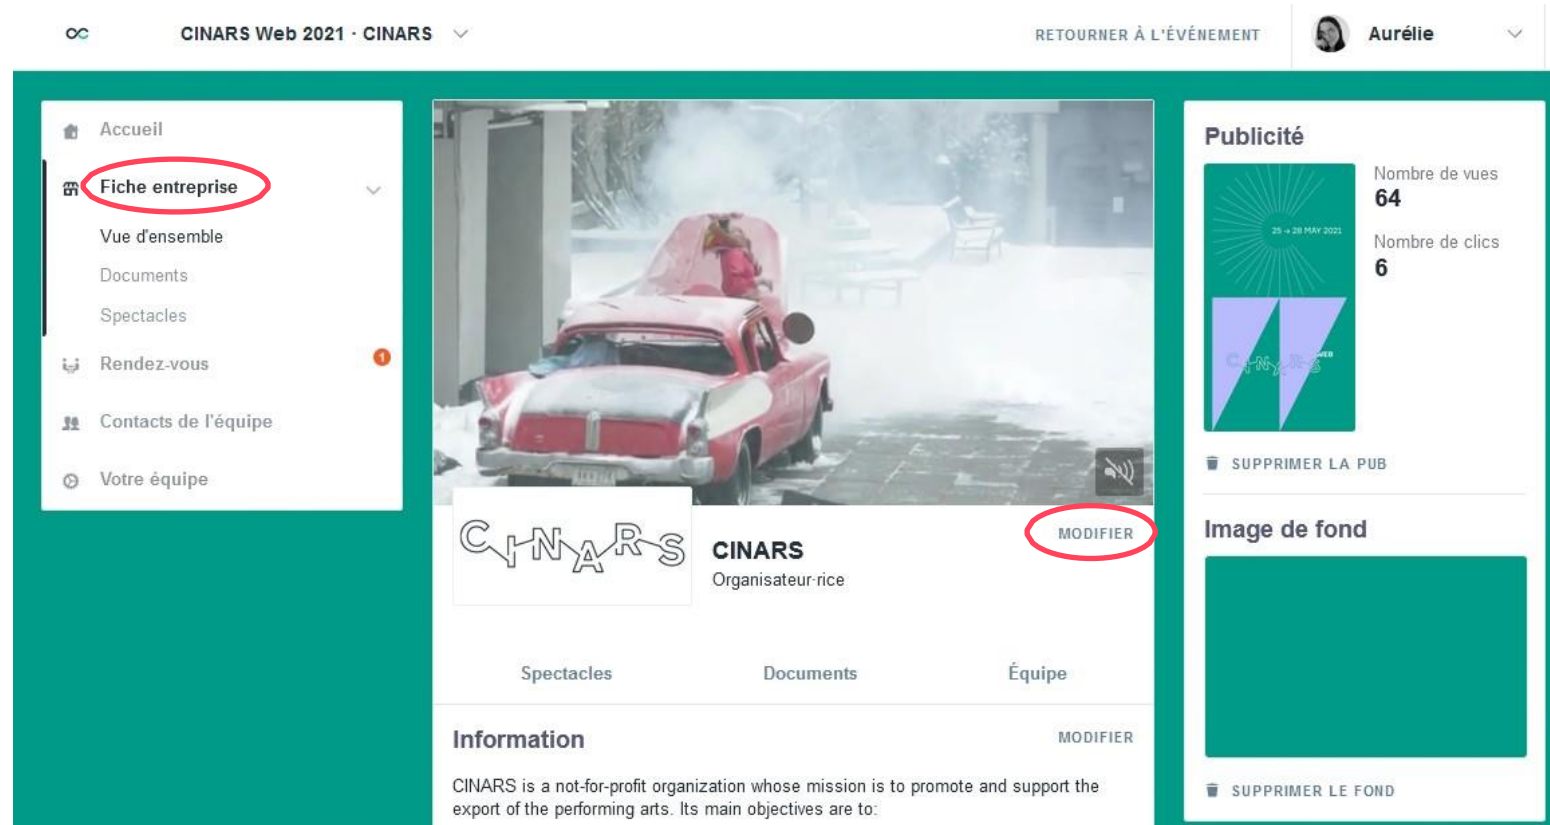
CINARS Web 2021 · CINARS

RETOURNER À L'ÉVÉNEMENT

Aurélie

Accueil

Fiche entreprise

Vue d'ensemble

Documents

Spectacles

Rendez-vous

1

Contacts de l'équipe

Votre équipe

CINARS

CINARS

Organisateur·rice

MODIFIER

Spectacles

Documents

Équipe

Information

MODIFIER

CINARS is a not-for-profit organization whose mission is to promote and support the export of the performing arts. Its main objectives are to:

Publicité

25 → 28 MAY 2021

CINARS WEB

Nombre de vues

64

Nombre de clics

6

SUPPRIMER LA PUB

Image de fond

SUPPRIMER LE FOND